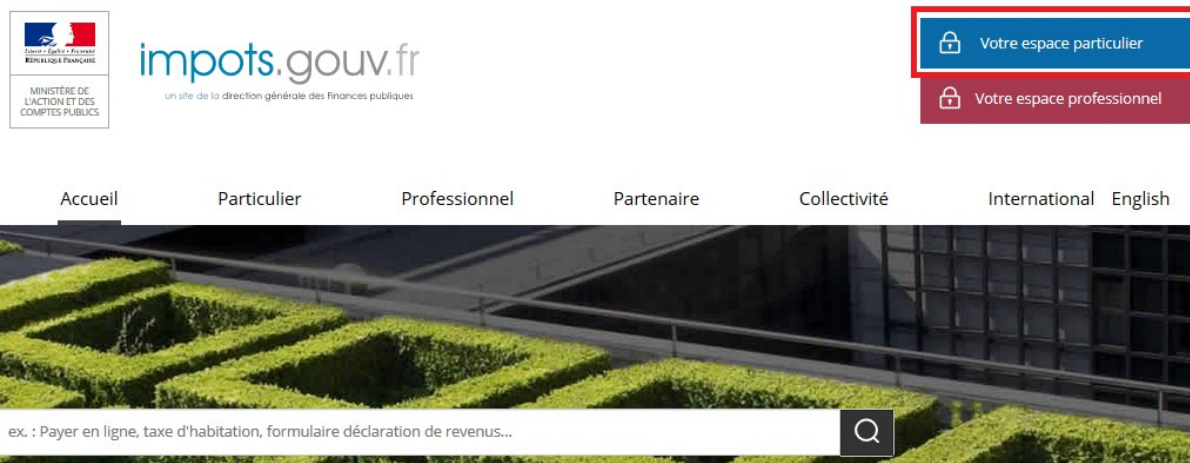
Liberté • Égalité • Fraternité
RÉPUBLIQUE FRANÇAISE

MINISTÈRE DE L'ACTION ET DES COMPTES PUBLICS

impots.gouv.fr
un site de la direction générale des Finances publiques

Votre espace particulier

Votre espace professionnel

Accueil Particulier Professionnel Partenaire Collectivité International English

ex. : Payer en ligne, taxe d'habitation, formulaire déclaration de revenus...